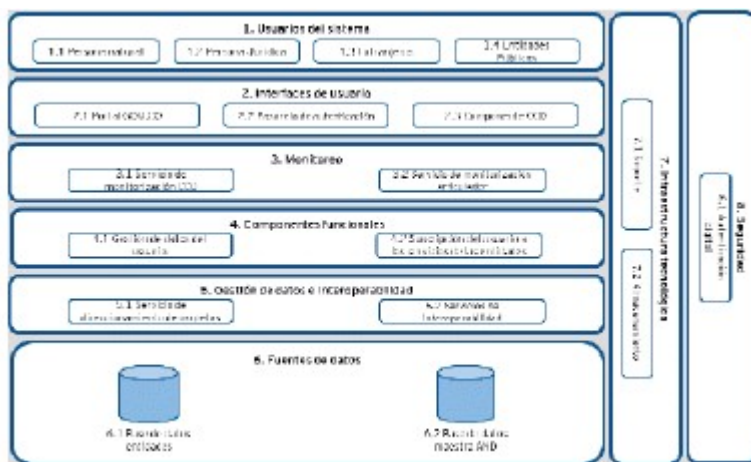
1. Usuarios del sistema

1.1 Persona natural

1.2 Persona Jurídica

1.3 Extranjero

1.4 Entidades Públicas

2. Interfaces de usuario

2.1 Portal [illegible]

2.2 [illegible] de autenticación

2.3 Componente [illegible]

3. Monitoreo

3.1 Servicio de monitorización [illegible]

3.2 Servicio de monitorización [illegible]

4. Componentes funcionales

4.1 Gestión de datos del usuario

4.2 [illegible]

5. Gestión de datos e interoperabilidad

5.1 Servicio de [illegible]

5.2 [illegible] interoperabilidad

6. Fuentes de datos

6.1 Base de datos entidades

6.2 Base de datos maestra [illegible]

7. Infraestructura tecnológica

7.1 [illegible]

7.2 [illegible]

8. Seguridad

8.1 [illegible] digital